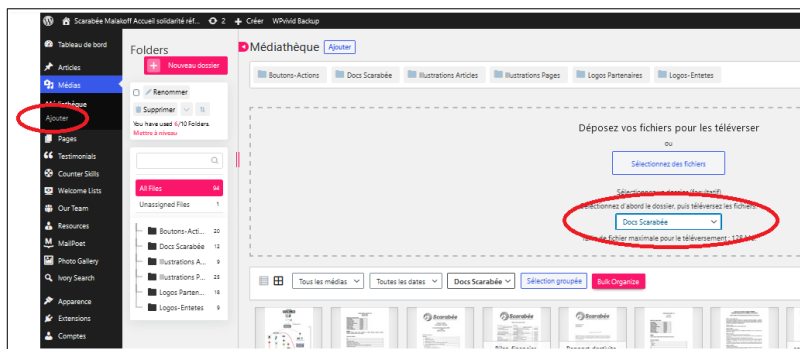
Scarabée Malakoff Accueil solidarité réf... 2 + Créer WPvivid Backup

Tableau de bord
Articles
Médias
Médiathèque
Ajouter
Pages
Testimonials
Counter Skills
Welcome Lists
Our Team
Resources
MailPoet
Photo Gallery
Ivory Search
Apparence
Extensions
Comptes

Folders
+ Nouveau dossier
Renommer
Supprimer
You have used 6/10 Folders. Mettre à niveau

All Files 94
Unassigned Files 1
Boutons-Acti... 20
Docs Scarabée 12
Illustrations A... 9
Illustrations P... 23
Logos Parten... 18
Logos-Entetes 9

Médiathèque Ajouter

Boutons-Actions
Docs Scarabée
Illustrations Articles
Illustrations Pages
Logos Partenaires
Logos-Entetes

Déposez vos fichiers pour les téléverser
ou
Sélectionnez des fichiers
Sélectionner un dossier (facultatif)
Sélectionnez d'abord le dossier, puis téléversez les fichiers.
Docs Scarabée
Taille de fichier maximale pour le téléversement : 128 Mo

Tous les médias
Toutes les dates
Docs Scarabée
Sélection groupée
Bulk Organize